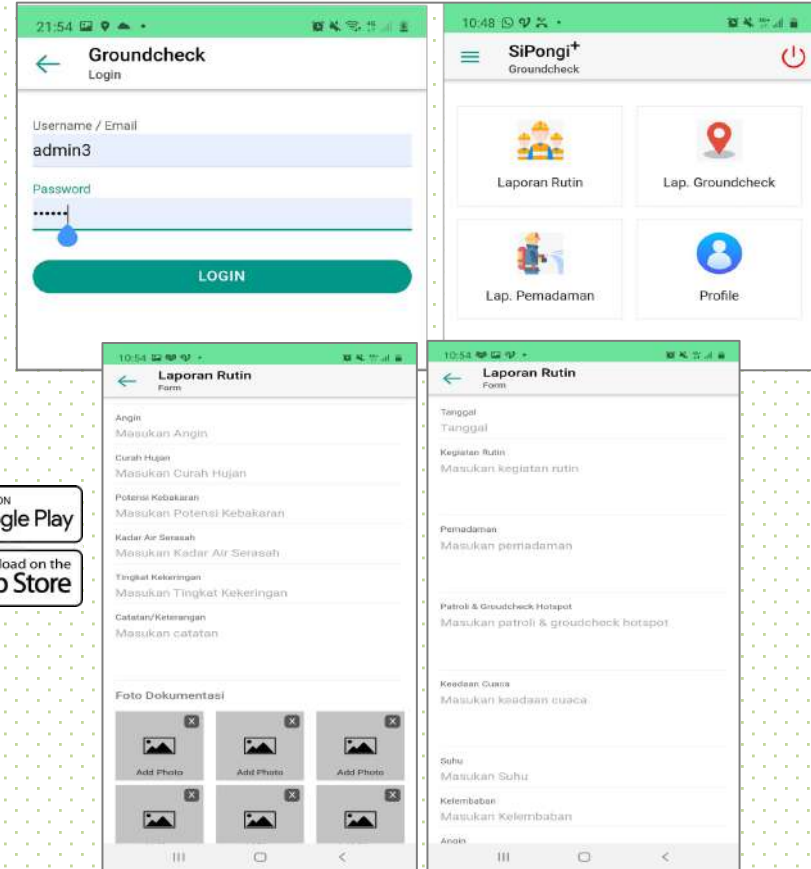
21:54

Groundcheck
Login

Username / Email
admin3

Password
••••••

LOGIN

10:48

SiPongi+
Groundcheck

Laporan Rutin

Lap. Groundcheck

Lap. Pemadaman

Profile

10:54

Laporan Rutin
Form

Angin
Masukan Angin

Curah Hujan
Masukan Curah Hujan

Potensi Kebakaran
Masukan Potensi Kebakaran

Kadar Air Serasah
Masukan Kadar Air Serasah

Tingkat Kekeringan
Masukan Tingkat Kekeringan

Catatan/Keterangan
Masukan catatan

Foto Dokumentasi

Add Photo
Add Photo
Add Photo

10:54

Laporan Rutin
Form

Tanggal
Tanggal

Kegiatan Rutin
Masukan kegiatan rutin

Pemadaman
Masukan pemadaman

Patroli & Groudcheck Hotspot
Masukan patroli & groudcheck hotspot

Keadaan Cuaca
Masukan keadaan cuaca

Suhu
Masukan Suhu

Kelembaban
Masukan Kelembaban

Angin

ON
gle Play

load on the
p Store